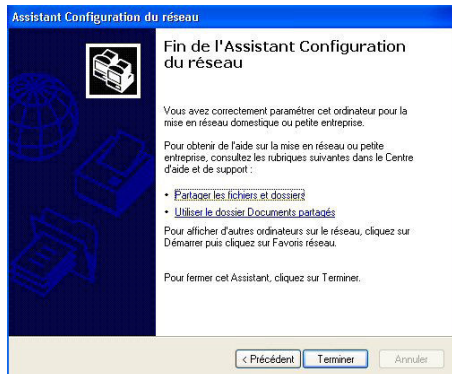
Assistant Configuration du réseau

Fin de l'Assistant Configuration du réseau

Vous avez correctement paramétrer cet ordinateur pour la mise en réseau domestique ou petite entreprise.

Pour obtenir de l'aide sur la mise en réseau ou petite entreprise, consultez les rubriques suivantes dans le Centre d'aide et de support :

• Partager les fichiers et dossiers

• Utiliser le dossier Documents partagés

Pour afficher d'autres ordinateurs sur le réseau, cliquez sur Démarrer puis cliquez sur Favoris réseau.

Pour fermer cet Assistant, cliquez sur Terminer.

< Précédent | Terminer | Annuler